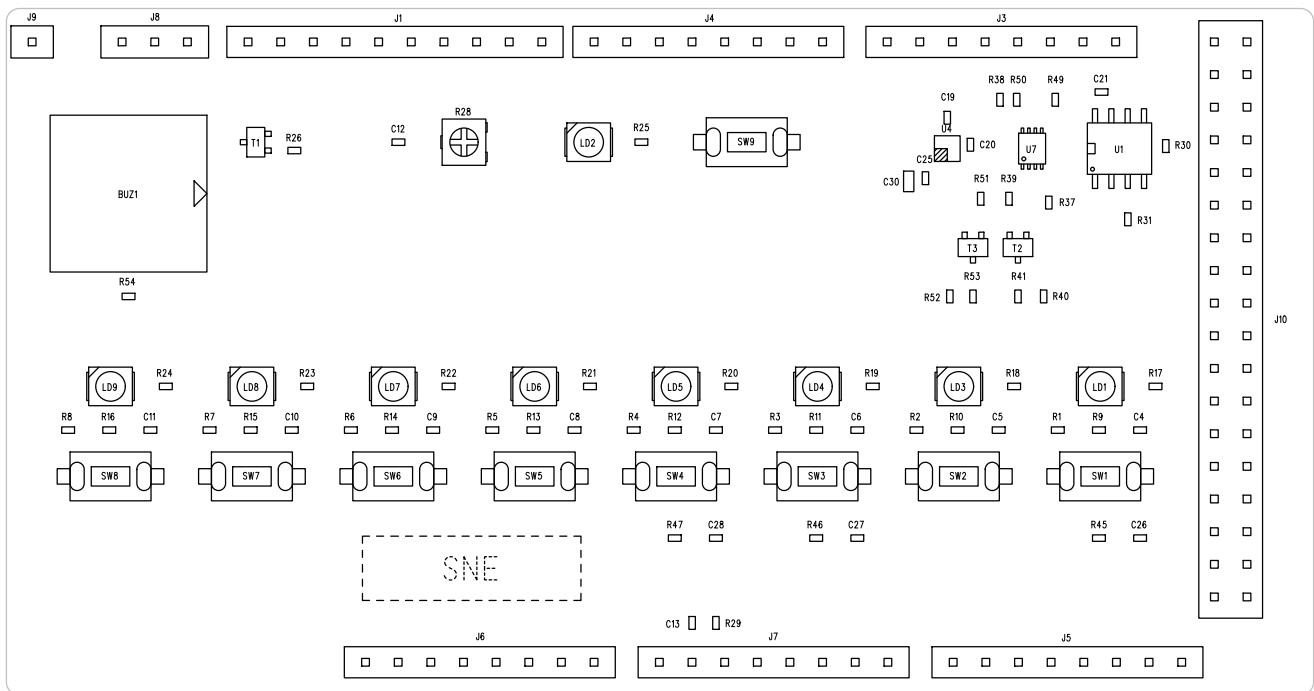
J9
J8
J1
J4
J3
J10

BUZ1
T1
R26
C12
R28
LD2
R25
SW9

R38 R50 R49 C21
C19
U4
C20
C25
U7
U1
R30
C30
R51 R39
R37
R31
T3 T2
R53 R41
R52 R40

R54

LD9 R24
LD8 R23
LD7 R22
LD6 R21
LD5 R20
LD4 R19
LD3 R18
LD1 R17

R8 R16 C11
R7 R15 C10
R6 R14 C9
R5 R13 C8
R4 R12 C7
R3 R11 C6
R2 R10 C5
R1 R9 C4

SW8
SW7
SW6
SW5
SW4
SW3
SW2
SW1

R47 C28
R46 C27
R45 C26

SNE

C13 R29
J6
J7
J5